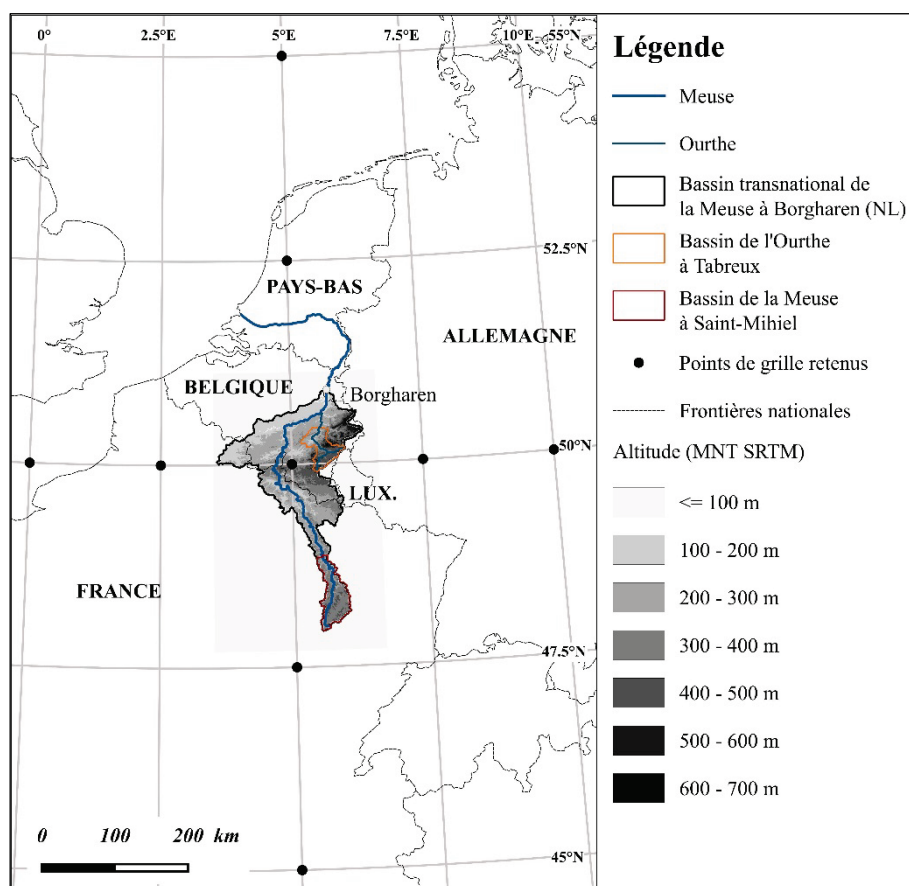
0°
2.5°E
5°E
7.5°E
10°E
55°N
52.5°N
50°N
47.5°N
45°N

PAYS-BAS
ALLEMAGNE
BELGIQUE
Borgharen
LUX.
FRANCE

0 100 200 km

Légende
Meuse
Ourthe
Bassin transnational de la Meuse à Borgharen (NL)
Bassin de l'Ourthe à Tabreux
Bassin de la Meuse à Saint-Mihiel
Points de grille retenus
Frontières nationales
Altitude (MNT SRTM)
<= 100 m
100 - 200 m
200 - 300 m
300 - 400 m
400 - 500 m
500 - 600 m
600 - 700 m